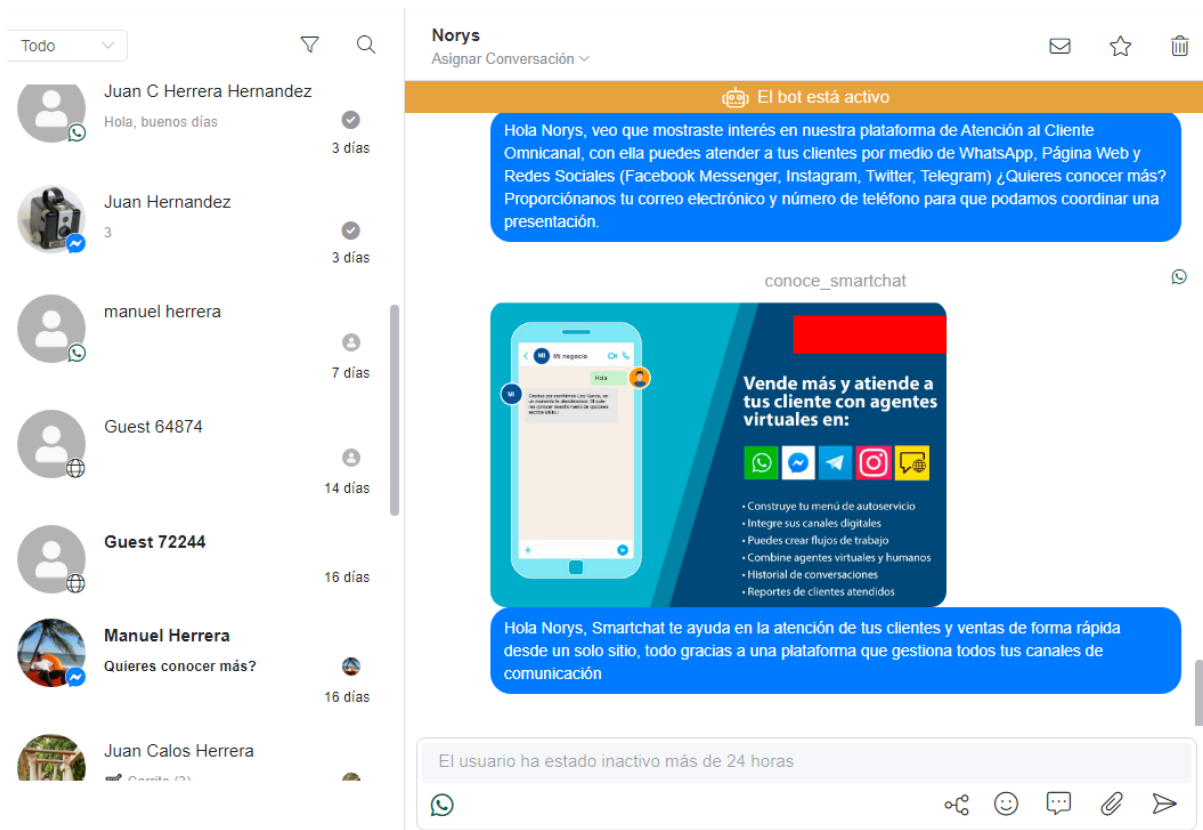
Todo

Juan C Herrera Hernandez
Hola, buenos días
3 días

Juan Hernandez
3
3 días

manuel herrera
7 días

Guest 64874
14 días

Guest 72244
16 días

Manuel Herrera
Quieres conocer más?
16 días

Juan Calos Herrera
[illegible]

Norys
Asignar Conversación

El bot está activo

Hola Norys, veo que mostraste interés en nuestra plataforma de Atención al Cliente Omnicanal, con ella puedes atender a tus clientes por medio de WhatsApp, Página Web y Redes Sociales (Facebook Messenger, Instagram, Twitter, Telegram) ¿Quieres conocer más? Proporciónanos tu correo electrónico y número de teléfono para que podamos coordinar una presentación.

conoce_smartchat

Mi negocio
Hola
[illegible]

Vende más y atiende a tus cliente con agentes virtuales en:

• Construye tu menú de autoservicio
• Integre sus canales digitales
• Puedes crear flujos de trabajo
• Combine agentes virtuales y humanos
• Historial de conversaciones
• Reportes de clientes atendidos

Hola Norys, Smartchat te ayuda en la atención de tus clientes y ventas de forma rápida desde un solo sitio, todo gracias a una plataforma que gestiona todos tus canales de comunicación

El usuario ha estado inactivo más de 24 horas